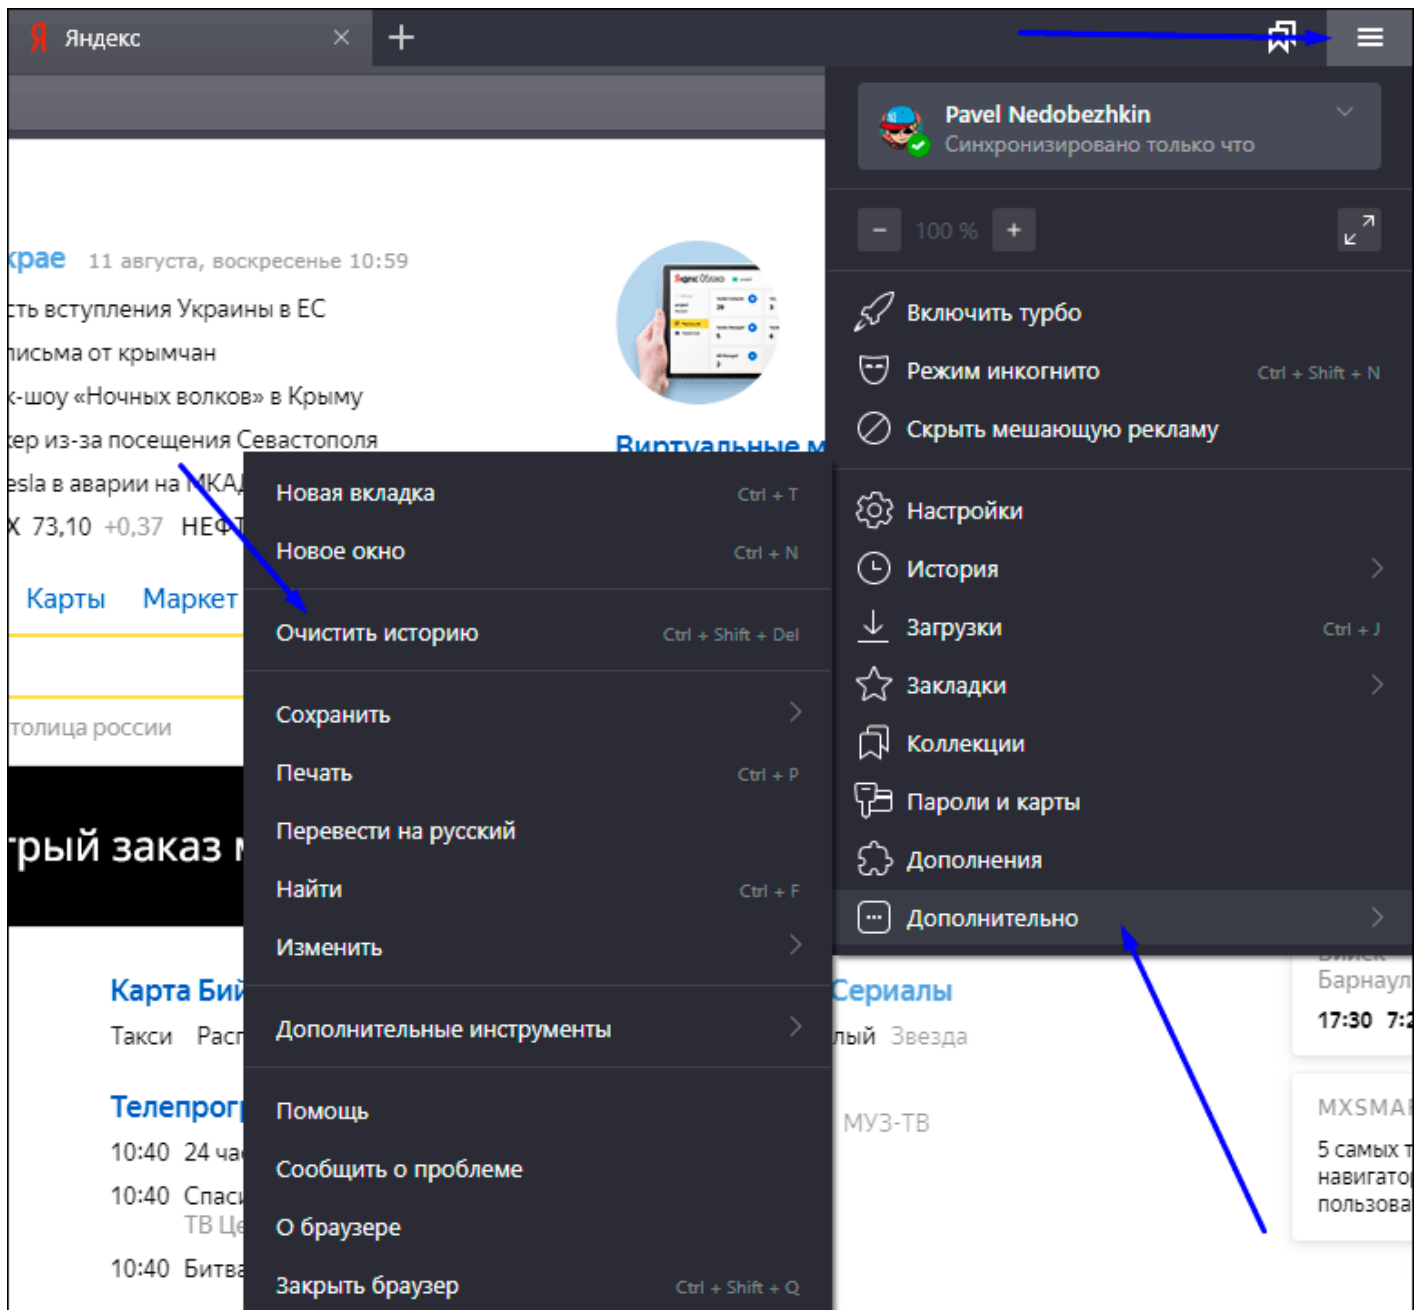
Я Яндекс ×

Pavel Nedobezhkin
Синхронизировано только что

− 100 % +

Включить турбо
Режим инкогнито Ctrl + Shift + N
Скрыть мешающую рекламу

Настройки
История
Загрузки Ctrl + J
Закладки
Коллекции
Пароли и карты
Дополнения
Дополнительно

крае 11 августа, воскресенье 10:59
сть вступления Украины в ЕС
письма от крымчан
к-шоу «Ночных волков» в Крыму
кер из-за посещения Севастополя
esla в аварии на МКАД
X 73,10 +0,37 НЕФТ
Виртуальные м
Карты Маркет
толица россии
трый заказ м
Карта Бий
Такси Расп
Телепрогр
10:40 24 час
10:40 Спас
ТВ Це
10:40 Битва

Новая вкладка Ctrl + T
Новое окно Ctrl + N
Очистить историю Ctrl + Shift + Del
Сохранить
Печать Ctrl + P
Перевести на русский
Найти Ctrl + F
Изменить
Дополнительные инструменты
Помощь
Сообщить о проблеме
О браузере
Закрыть браузер Ctrl + Shift + Q

Сериалы
лый Звезда
МУЗ-ТВ
Барнаул
17:30 7:
MXSMA
5 самых т
навигато
пользова